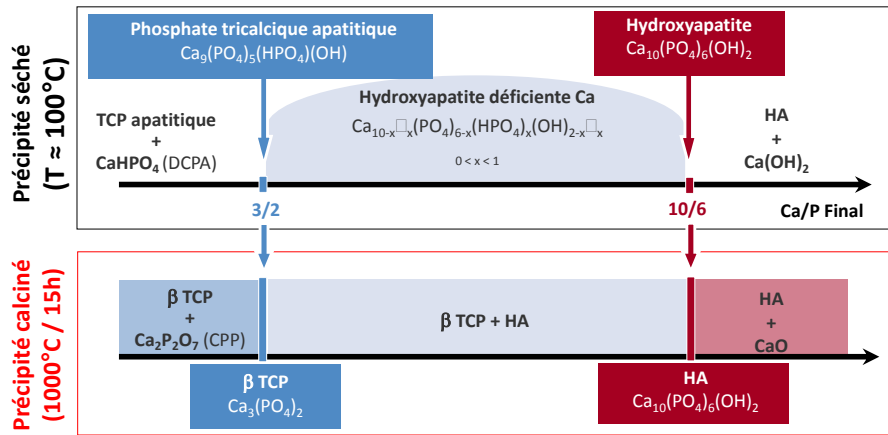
Précipité séché (T ≈ 100°C)

Phosphate tricalcique apatitique
$Ca_9(PO_4)_5(HPO_4)(OH)$

Hydroxyapatite
$Ca_{10}(PO_4)_6(OH)_2$

Hydroxyapatite déficiente Ca
$Ca_{10-x}\square_x(PO_4)_{6-x}(HPO_4)_x(OH)_{2-x}\square_x$
$0 < x < 1$

TCP apatitique
+
$CaHPO_4$ (DCPA)

HA
+
$Ca(OH)_2$

3/2

10/6

Ca/P Final

Précipité calciné (1000°C / 15h)

β TCP
+
$Ca_2P_2O_7$ (CPP)

β TCP + HA

HA
+
CaO

β TCP
$Ca_3(PO_4)_2$

HA
$Ca_{10}(PO_4)_6(OH)_2$